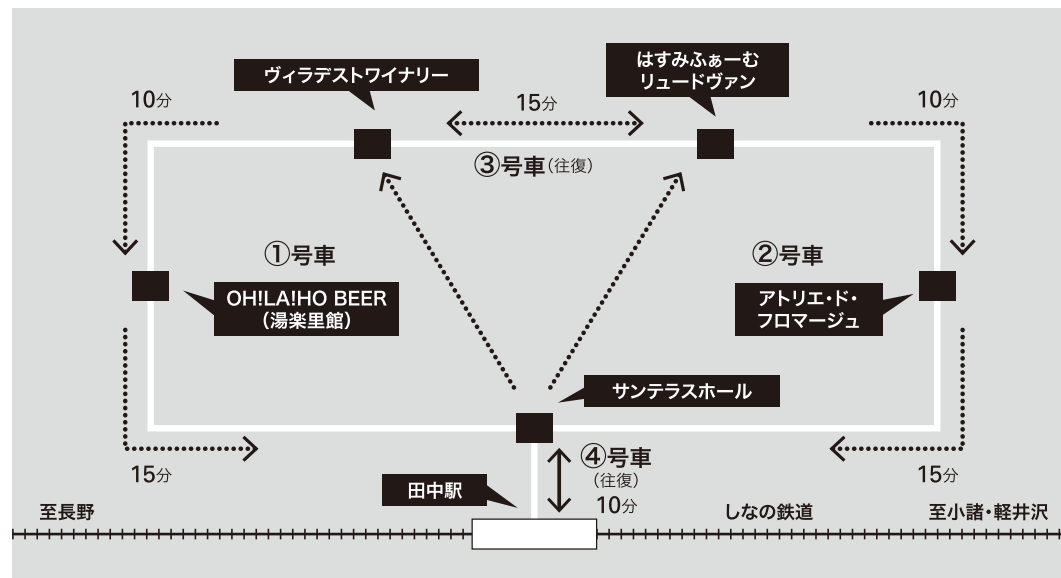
ヴィラデストワイナリー

はすみふぁーむ
リュードヴァン

10分

15分

10分

③号車(往復)

①号車

②号車

OH!LA!HO BEER
(湯楽里館)

アトリエ・ド・
フロマージュ

サンテラスホール

15分

④号車
(往復)
10分

15分

田中駅

至長野

しなの鉄道

至小諸・軽井沢